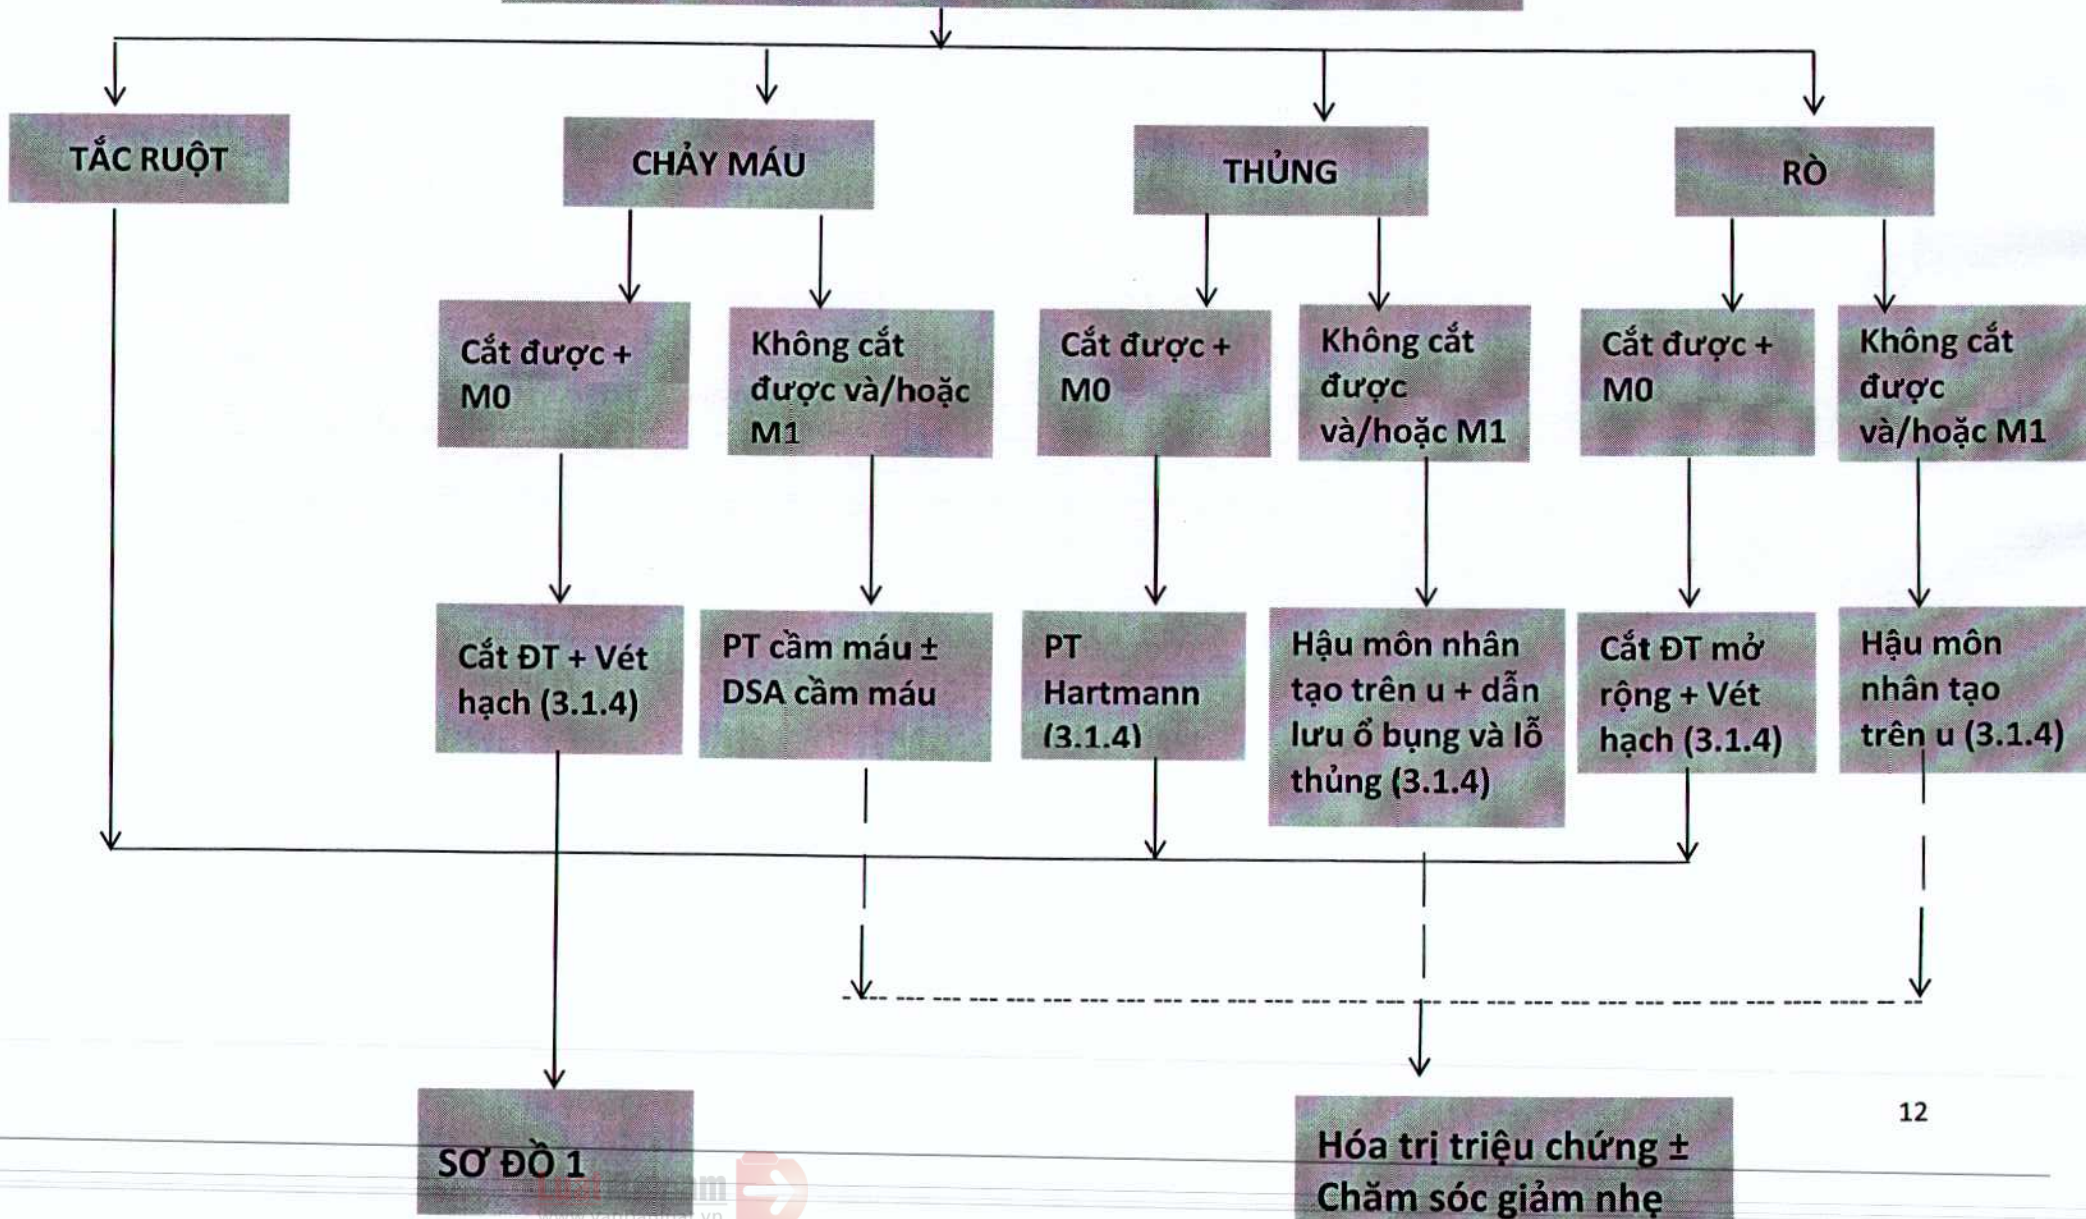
TẮC RUỘT

CHẢY MÁU

THỦNG

RÒ

Cắt được + M0

Không cắt được và/hoặc M1

Cắt được + M0

Không cắt được và/hoặc M1

Cắt được + M0

Không cắt được và/hoặc M1

Cắt ĐT + Vét hạch (3.1.4)

PT cầm máu ± DSA cầm máu

PT Hartmann (3.1.4)

Hậu môn nhân tạo trên u + dẫn lưu ổ bụng và lỗ thủng (3.1.4)

Cắt ĐT mở rộng + Vét hạch (3.1.4)

Hậu môn nhân tạo trên u (3.1.4)

SƠ ĐỒ 1

Hóa trị triệu chứng ± Chăm sóc giảm nhẹ

12